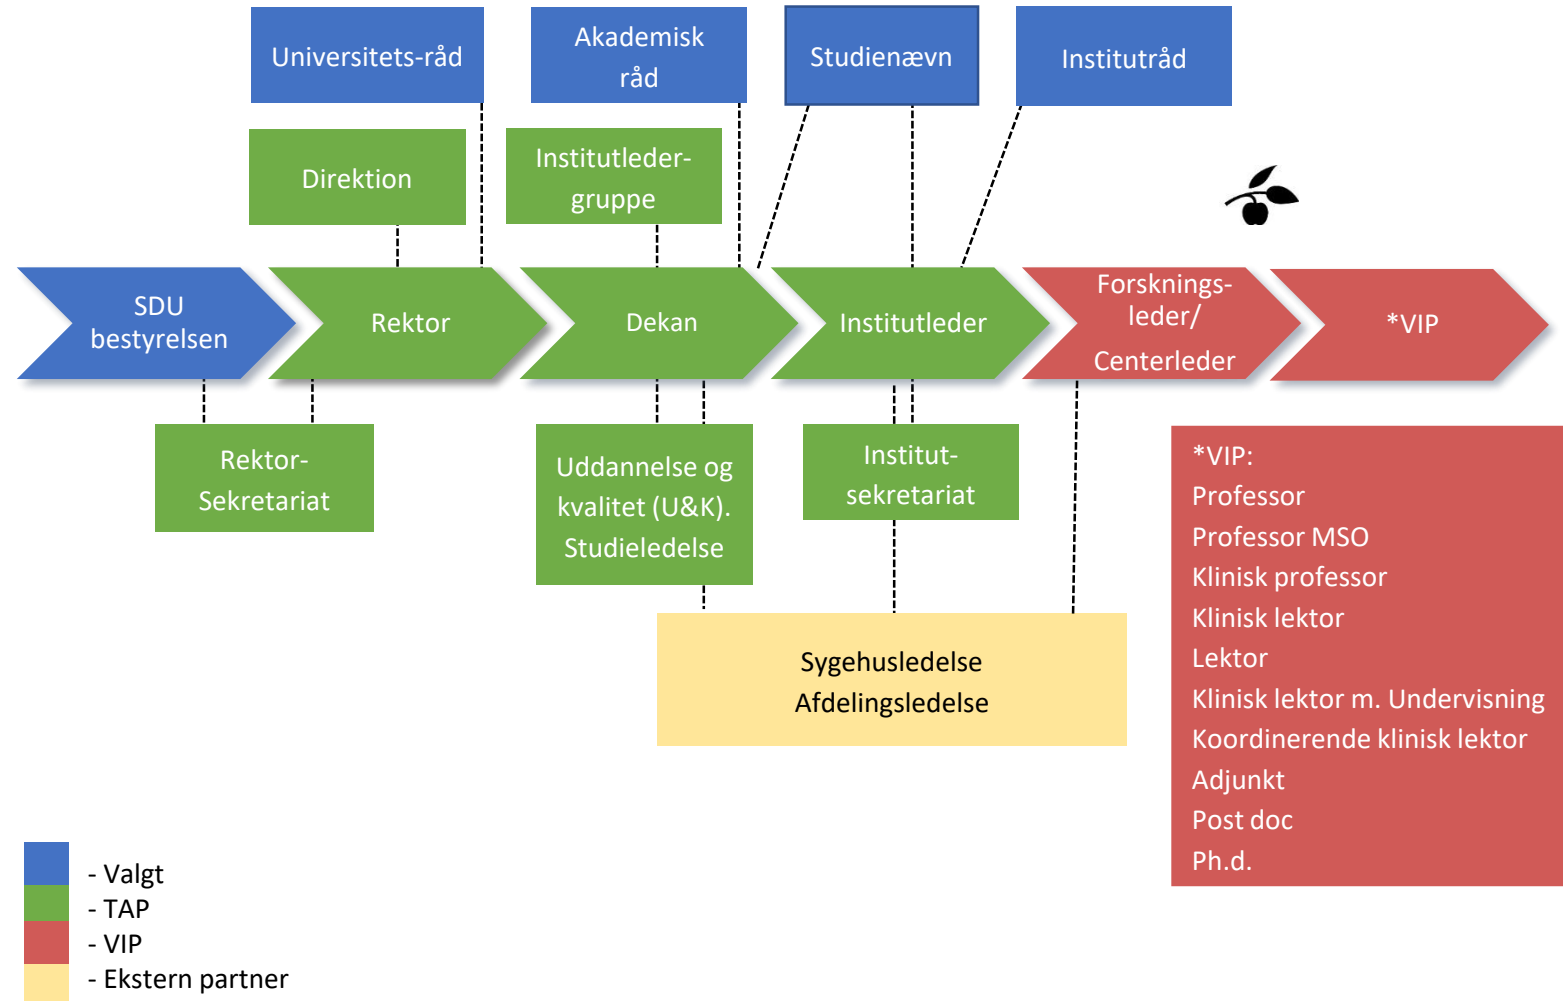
Universitets-råd

Akademisk råd

Studienævn

Institutråd

Direktion

Institutleder-gruppe

SDU bestyrelsen

Rektor

Dekan

Institutleder

Forsknings-leder/ Centerleder

*VIP

Rektor-Sekretariat

Uddannelse og kvalitet (U&K). Studieledelse

Institut-sekretariat

*VIP:
Professor
Professor MSO
Klinisk professor
Klinisk lektor
Lektor
Klinisk lektor m. Undervisning
Koordinerende klinisk lektor
Adjunkt
Post doc
Ph.d.

Sygehusledelse
Afdelingsledelse

- Valgt
- TAP
- VIP
- Ekstern partner